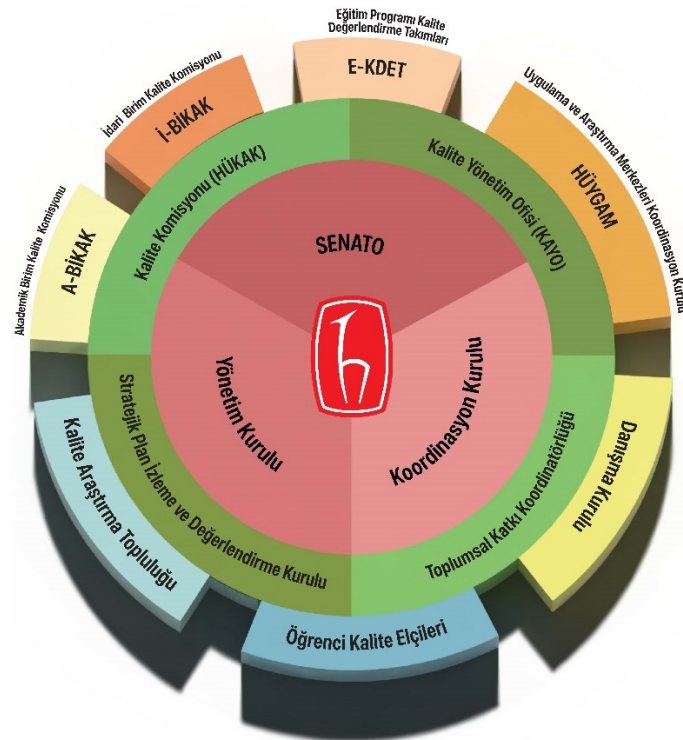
Eğitim Programı Kalite Değerlendirme Takımları
E-KDET
Uygulama ve Araştırma Merkezleri Koordinasyon Kurulu
HÜYGAM
İdari Birim Kalite Komisyonu
İ-BİKAK
Akademik Birim Kalite Komisyonu
A-BİKAK
Kalite Komisyonu (HÜKAK)
Kalite Yönetim Ofisi (KAYO)
SENATO
Yönetim Kurulu
Koordinasyon Kurulu
Stratejik Plan İzleme ve Değerlendirme Kurulu
Toplumsal Katkı Koordinatörlüğü
Danışma Kurulu
Kalite Araştırma Topluluğu
Öğrenci Kalite Elçileri